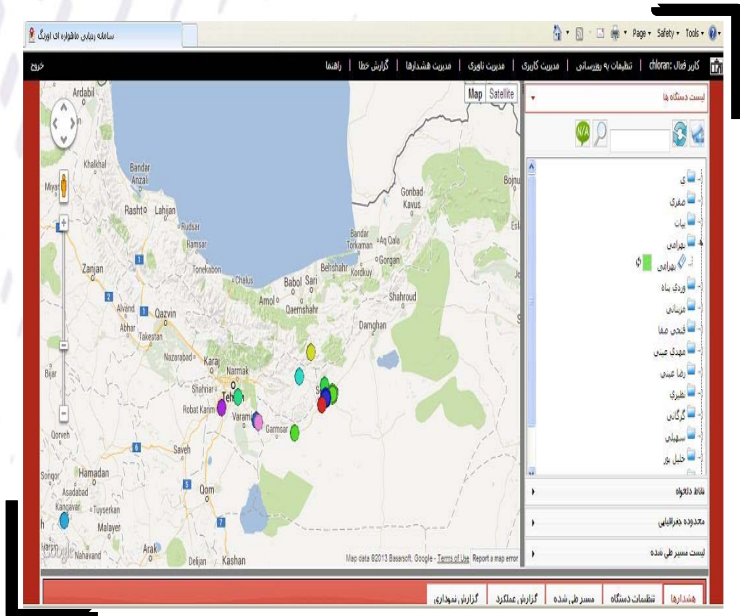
سامانه ردیابی ماهواره ای اورنگ

Page ▾ Safety ▾ Tools ▾

کاربر فعال: chloran | تنظیمات به روزرسانی | مدیریت کاربری | مدیریت ناوبری | مدیریت هشدارها | گزارش خطا | راهنما

خروج

Map Satellite

لیست دستگاه ها

N/A

ی
صفری
بیات
بهرامی
بهرامی
وردی پناه
عرسانی
قیچی صفا
مهدی عیسی
رضا عیسی
طبری
گرگانی
سهیلی
جلیل پور

نقاط دلخواه

محدوده جغرافیایی

لیست مسیر طی شده

Ardabil
Khalkhal
Bandar Anzali
Rasht
Lahijan
Ramsar
Tonekabon
Chalus
Zanjan
Alvand
Abhar
Takestan
Qazvin
Nazarabad
Karaj
Shahriar
Robat Karim
Varamin
Garmsar
Tehran
Qorveh
Hamadan
Asadabad
Kangavar
Malayer
Nahavand
Saveh
Qom
Arak
Delijan
Kashan
Amol
Babol
Sari
Qaemshahr
Behshahr
Bandar Torkaman
Aq Qala
Gorgan
Kordkuy
Gonbad-e Kavus
Bojnu
Shahroud
Damghan
Semnan
Mianeh
Bijar
Namak
Map data ©2013 Basarsoft, Google - Terms of Use Report a map error

هشدارها | تنظیمات دستگاه | مسیر طی شده | گزارش عملکرد | گزارش نموداری